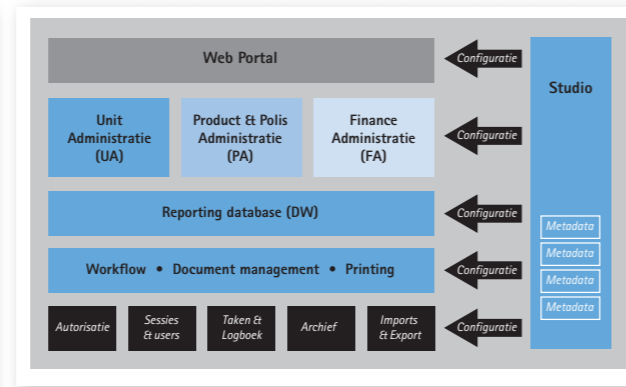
Web Portal

Unit Administratie (UA)

Product & Polis Administratie (PA)

Finance Administratie (FA)

Reporting database (DW)

Workflow • Document management • Printing

Autorisatie

Sessies & users

Taken & Logboek

Archief

Imports & Export

Configuratie

Configuratie

Configuratie

Configuratie

Configuratie

Studio

Metadata

Metadata

Metadata

Metadata